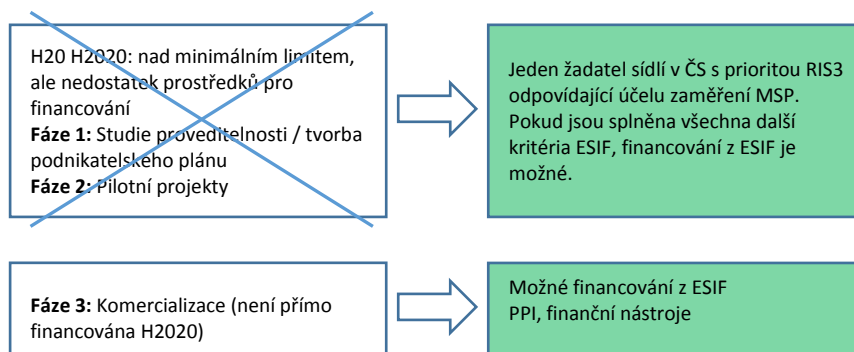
H20 H2020: nad minimálním limitem, ale nedostatek prostředků pro financování
**Fáze 1:** Studie proveditelnosti / tvorba podnikatelského plánu
**Fáze 2:** Pilotní projekty

Jeden žadatel sídlí v ČS s prioritou RIS3 odpovídající účelu zaměření MSP. Pokud jsou splněna všechna další kritéria ESIF, financování z ESIF je možné.

**Fáze 3:** Komercializace (není přímo financována H2020)

Možné financování z ESIF
PPI, finanční nástroje